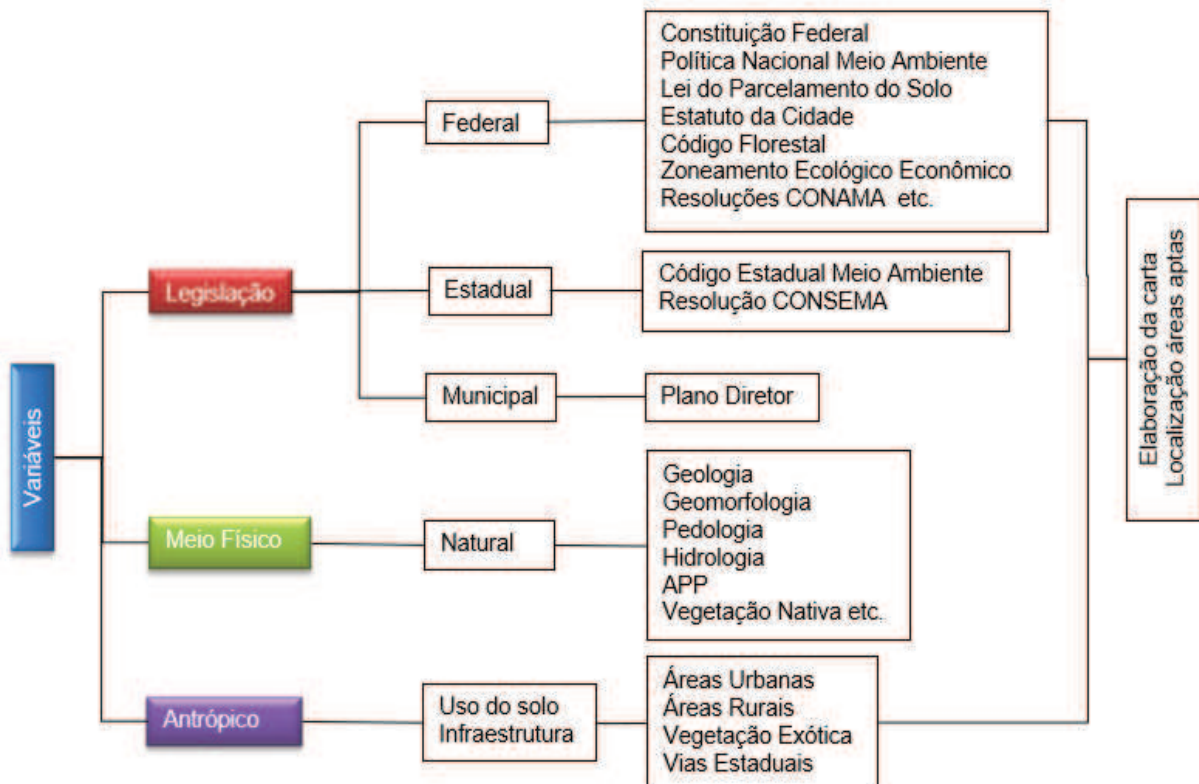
Variáveis

Legislação

Federal

Constituição Federal
Política Nacional Meio Ambiente
Lei do Parcelamento do Solo
Estatuto da Cidade
Código Florestal
Zoneamento Ecológico Econômico
Resoluções CONAMA etc.

Estadual

Código Estadual Meio Ambiente
Resolução CONSEMA

Municipal

Plano Diretor

Meio Físico

Natural

Geologia
Geomorfologia
Pedologia
Hidrologia
APP
Vegetação Nativa etc.

Antrópico

Uso do solo
Infraestrutura

Áreas Urbanas
Áreas Rurais
Vegetação Exótica
Vias Estaduais

Elaboração da carta
Localização áreas aptas